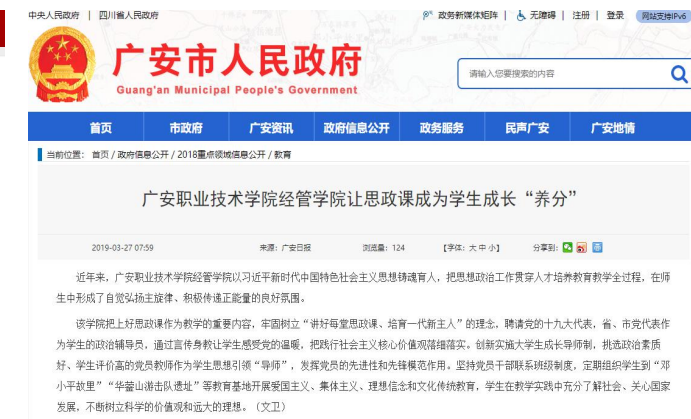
中央人民政府 | 四川省人民政府

政务新媒体矩阵 | 无障碍 | 登录 | 网站支持IPv6

广安市人民政府

Guang'an Municipal People's Government

请输入您要搜索的内容

首页 | 市政府 | 广安资讯 | 政府信息公开 | 政务服务 | 民声广安 | 广安地情

当前位置： 首页 / 政府信息公开 / 2018重点领域信息公开 / 教育

广安职业技术学院经管学院让思政课成为学生成长“养分”

2019-03-27 07:59 | 来源：广安日报 | 浏览量：124 | [字体：大 中 小] | 分享到：

近年来，广安职业技术学院经管学院以习近平新时代中国特色社会主义思想铸魂育人，把思想政治工作贯穿人才培养教育教学全过程，在师生中形成了自觉弘扬主旋律、积极传递正能量的良好氛围。

该学院把上好思政课作为教学的重要内容，牢固树立“讲好每堂思政课、培育一代新主人”的理念，聘请党的十九大代表，省、市党代表作为学生的政治辅导员，通过言传身教让学生感受党的温暖，把践行社会主义核心价值观落细落实。创新实施大学生成长导师制，挑选政治素质好、学生评价高的党员教师作为学生思想引领“导师”，发挥党员的先进性和先锋模范作用。坚持党员干部联系班级制度，定期组织学生到“邓小平故里”“华蓥山游击队遗址”等教育基地开展爱国主义、集体主义、理想信念和文化传统教育，学生在教学实践中充分了解社会、关心国家发展，不断树立科学的价值观和远大的理想。（文卫）